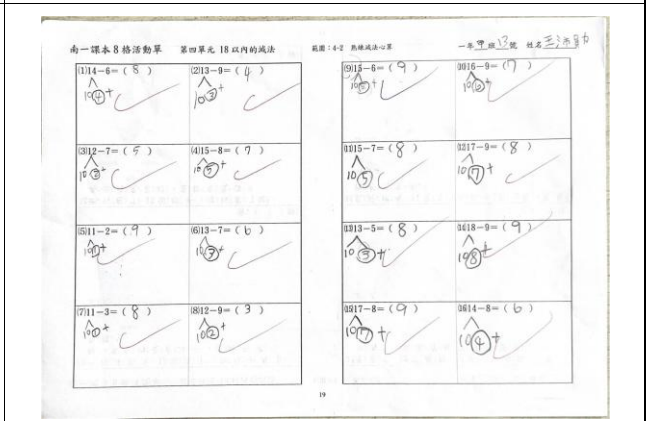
南一課本 8 格活動單　第四單元 18 以內的減法　範圍：4-2 熟練減法心算　一年甲班 13 號　姓名 王沛勛

| | |
|---|---|
| (1)14－6＝（ 8 ）<br>10 4 + | (2)13－9＝（ 4 ）<br>10 3 + |
| (3)12－7＝（ 5 ）<br>10 2 + | (4)15－8＝（ 7 ）<br>10 5 + |
| (5)11－2＝（ 9 ）<br>10 1 + | (6)13－7＝（ 6 ）<br>10 3 + |
| (7)11－3＝（ 8 ）<br>10 1 + | (8)12－9＝（ 3 ）<br>10 2 + |

| | |
|---|---|
| (9)15－6＝（ 9 ）<br>10 5 + | (10)16－9＝（ 7 ）<br>10 6 + |
| (11)15－7＝（ 8 ）<br>10 5 | (12)17－9＝（ 8 ）<br>10 7 + |
| (13)13－5＝（ 8 ）<br>10 3 + | (14)18－9＝（ 9 ）<br>10 8 + |
| (15)17－8＝（ 9 ）<br>10 7 + | (16)14－8＝（ 6 ）<br>10 4 + |

19